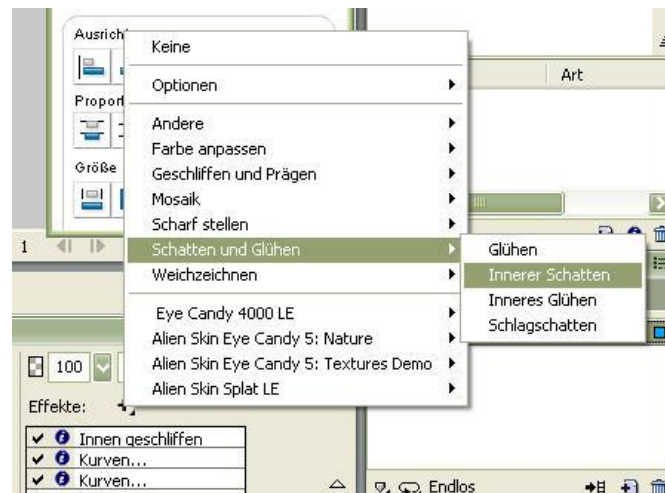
Ausricht
Proport
Größe
1
Art
Keine
Optionen
Andere
Farbe anpassen
Geschliffen und Prägen
Mosaik
Scharf stellen
Schatten und Glühen
Weichzeichnen
Eye Candy 4000 LE
Alien Skin Eye Candy 5: Nature
Alien Skin Eye Candy 5: Textures Demo
Alien Skin Splat LE
Glühen
Innerer Schatten
Inneres Glühen
Schlagschatten
100
Effekte:
Innen geschliffen
Kurven...
Kurven...
Endlos